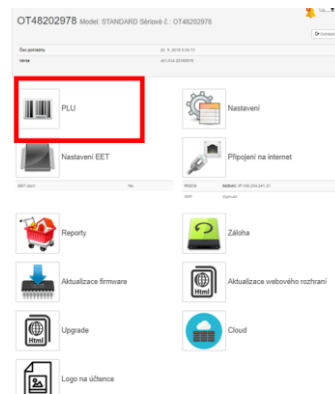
OT48202978 Model: STANDARD Sériové č.: OT48202978

Čas pokladny 20. 9. 2018 8:34:13
Verze v01.014.20180919

PLU

Nastavení

Nastavení EET

Připojení na internet

EET stav: Ne

Reporty

Záloha

Aktualizace firmware

Aktualizace webového rozhraní

Upgrade

Cloud

Logo na účtence